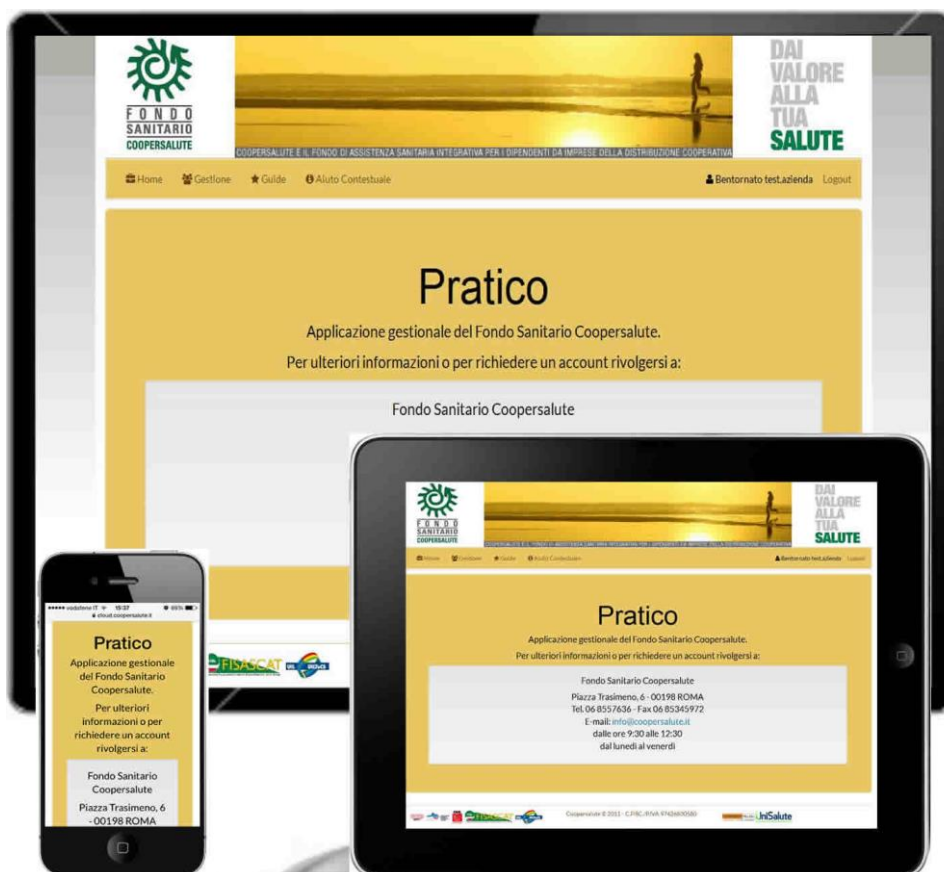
FONDO SANITARIO COOPERSALUTE

COOPERSALUTE È IL FONDO DI ASSISTENZA SANITARIA INTEGRATIVA PER I DIPENDENTI DA IMPRESE DELLA DISTRIBUZIONE COOPERATIVA

DAI VALORE ALLA TUA SALUTE

Home Gestione Guide Aiuto Contestuale

Bentornato test.azienda Logout

Pratico

Applicazione gestionale del Fondo Sanitario Coopersalute.

Per ulteriori informazioni o per richiedere un account rivolgersi a:

Fondo Sanitario Coopersalute

FISASCAT

FONDO SANITARIO COOPERSALUTE

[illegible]

DAI VALORE ALLA TUA SALUTE

Home Gestione Guide Aiuto Contestuale

Bentornato test.azienda Logout

Pratico

Applicazione gestionale del Fondo Sanitario Coopersalute.

Per ulteriori informazioni o per richiedere un account rivolgersi a:

Fondo Sanitario Coopersalute

Piazza Trasimeno, 6 - 00198 ROMA

Tel. 06 8557636 - Fax 06 85345972

E-mail: info@coopersalute.it

dalle ore 9:30 alle 12:30

dal lunedì al venerdì

Coopersalute © 2011 - C.FISC./P.IVA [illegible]

UniSalute

vodafone IT 15:37 65%

cloud.coopersalute.it

Pratico

Applicazione gestionale del Fondo Sanitario Coopersalute.

Per ulteriori informazioni o per richiedere un account rivolgersi a:

Fondo Sanitario Coopersalute

Piazza Trasimeno, 6 - 00198 ROMA